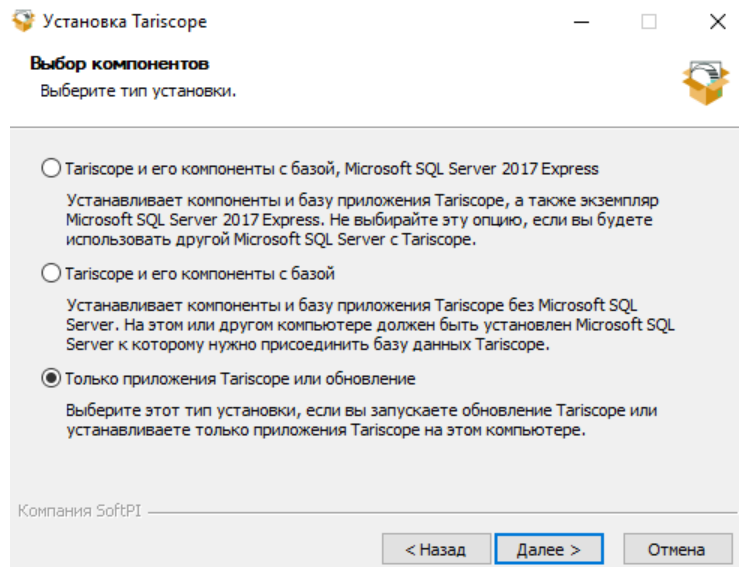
Установка Tariscope

Выбор компонентов
Выберите тип установки.

Tariscope и его компоненты с базой, Microsoft SQL Server 2017 Express

Устанавливает компоненты и базу приложения Tariscope, а также экземпляр Microsoft SQL Server 2017 Express. Не выбирайте эту опцию, если вы будете использовать другой Microsoft SQL Server с Tariscope.

Tariscope и его компоненты с базой

Устанавливает компоненты и базу приложения Tariscope без Microsoft SQL Server. На этом или другом компьютере должен быть установлен Microsoft SQL Server к которому нужно присоединить базу данных Tariscope.

Только приложения Tariscope или обновление

Выберите этот тип установки, если вы запускаете обновление Tariscope или устанавливаете только приложения Tariscope на этом компьютере.

Компания SoftPI

< Назад | Далее > | Отмена